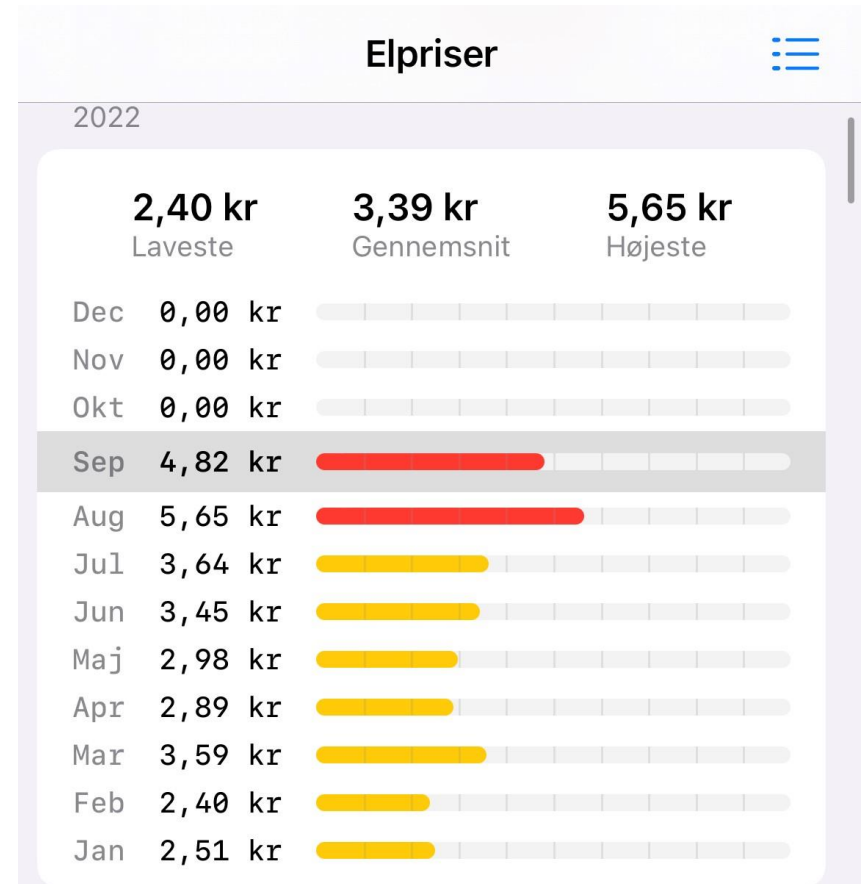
Elpriser

2022

2,40 kr
Laveste

3,39 kr
Gennemsnit

5,65 kr
Højeste

Dec 0,00 kr
Nov 0,00 kr
Okt 0,00 kr
Sep 4,82 kr
Aug 5,65 kr
Jul 3,64 kr
Jun 3,45 kr
Maj 2,98 kr
Apr 2,89 kr
Mar 3,59 kr
Feb 2,40 kr
Jan 2,51 kr